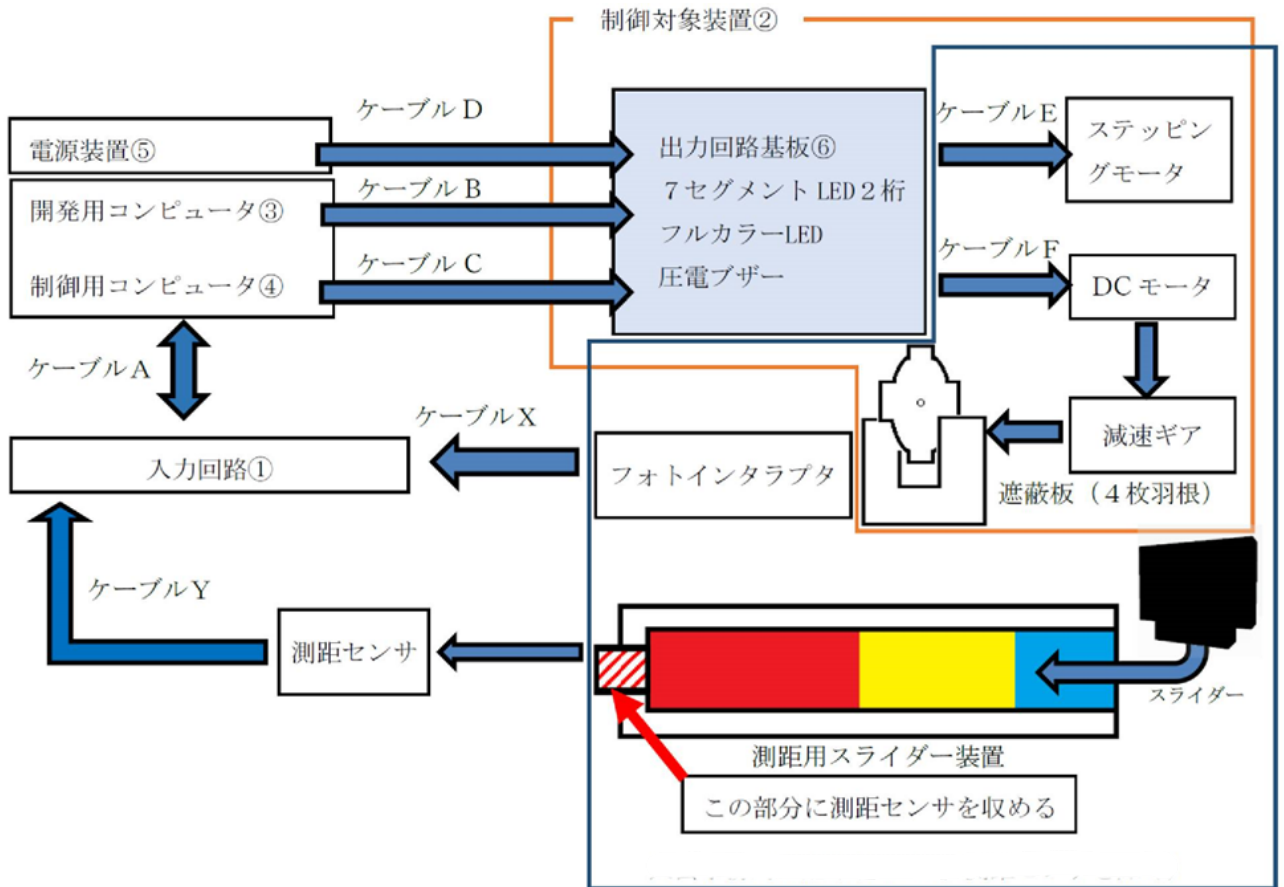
制御対象装置②

電源装置⑤

ケーブル D

出力回路基板⑥
７セグメント LED２桁
フルカラーLED
圧電ブザー

ケーブル E

ステッピングモータ

開発用コンピュータ③

ケーブル B

制御用コンピュータ④

ケーブル C

ケーブル F

DC モータ

ケーブル A

減速ギア

ケーブル X

入力回路①

フォトインタラプタ

遮蔽板（４枚羽根）

ケーブル Y

測距センサ

スライダー

測距用スライダー装置

この部分に測距センサを収める